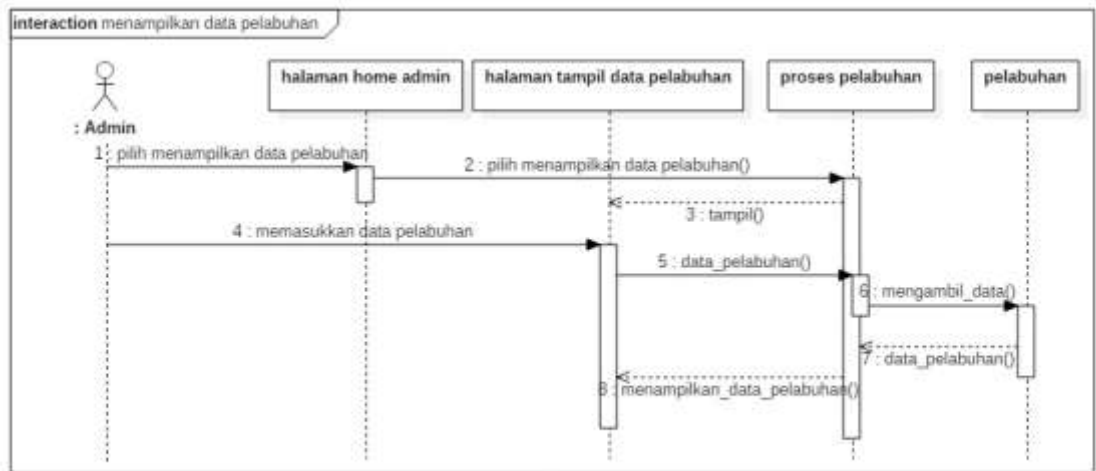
interaction menampilkan data pelabuhan

: Admin

halaman home admin

halaman tampil data pelabuhan

proses pelabuhan

pelabuhan

1 : pilih menampilkan data pelabuhan

2 : pilih menampilkan data pelabuhan()

3 : tampil()

4 : memasukkan data pelabuhan

5 : data_pelabuhan()

6 : mengambil_data()

7 : data_pelabuhan()

8 : menampilkan_data_pelabuhan()